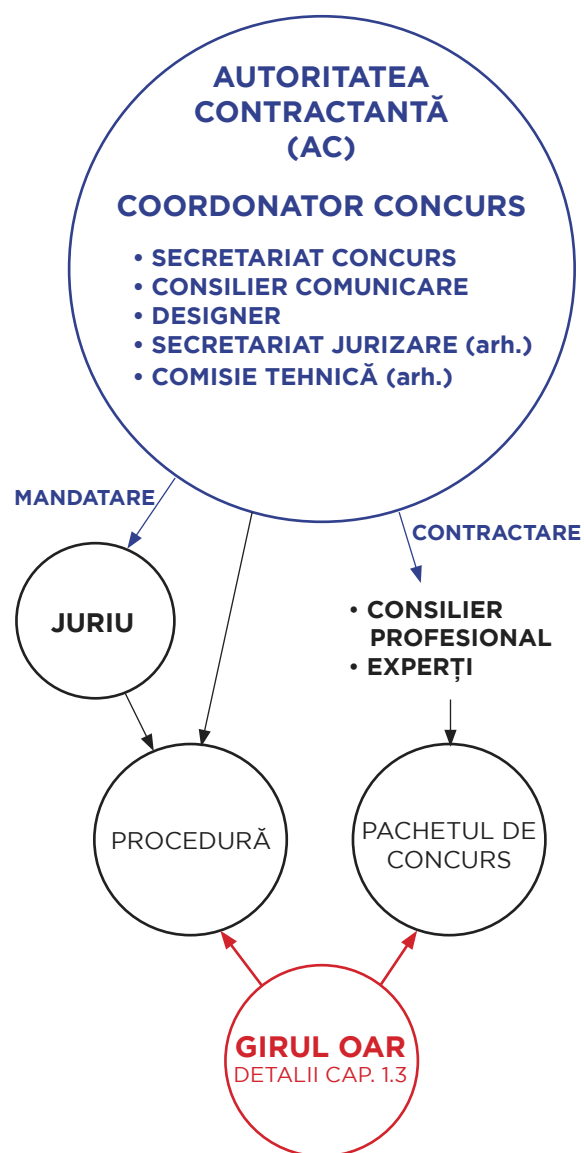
AUTORITATEA CONTRACTANTĂ (AC)

COORDONATOR CONCURS

• SECRETARIAT CONCURS
• CONSILIER COMUNICARE
• DESIGNER
• SECRETARIAT JURIZARE (arh.)
• COMISIE TEHNICĂ (arh.)

MANDATARE

CONTRACTARE

JURIU

• CONSILIER PROFESIONAL
• EXPERȚI

PROCEDURĂ

PACHETUL DE CONCURS

GIRUL OAR
DETALII CAP. 1.3